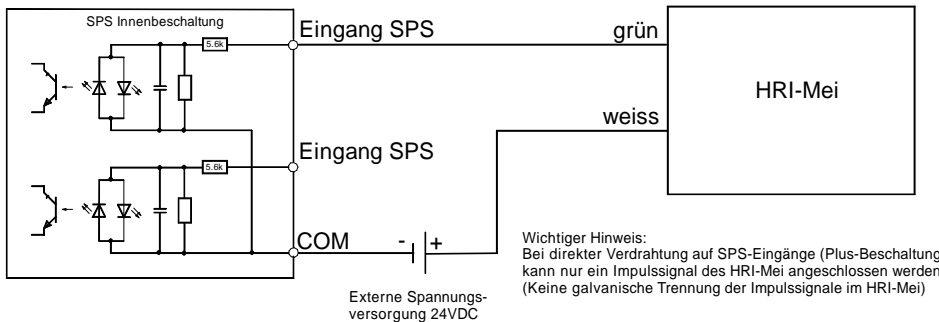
SPS Innenbeschaltung

5.6k

Eingang SPS

grün

HRI-Mei

weiss

5.6k

Eingang SPS

COM

-

+

Externe Spannungsversorgung 24VDC

Wichtiger Hinweis:
Bei direkter Verdrahtung auf SPS-Eingänge (Plus-Beschaltung
kann nur ein Impulssignal des HRI-Mei angeschlossen werden
(Keine galvanische Trennung der Impulssignale im HRI-Mei)